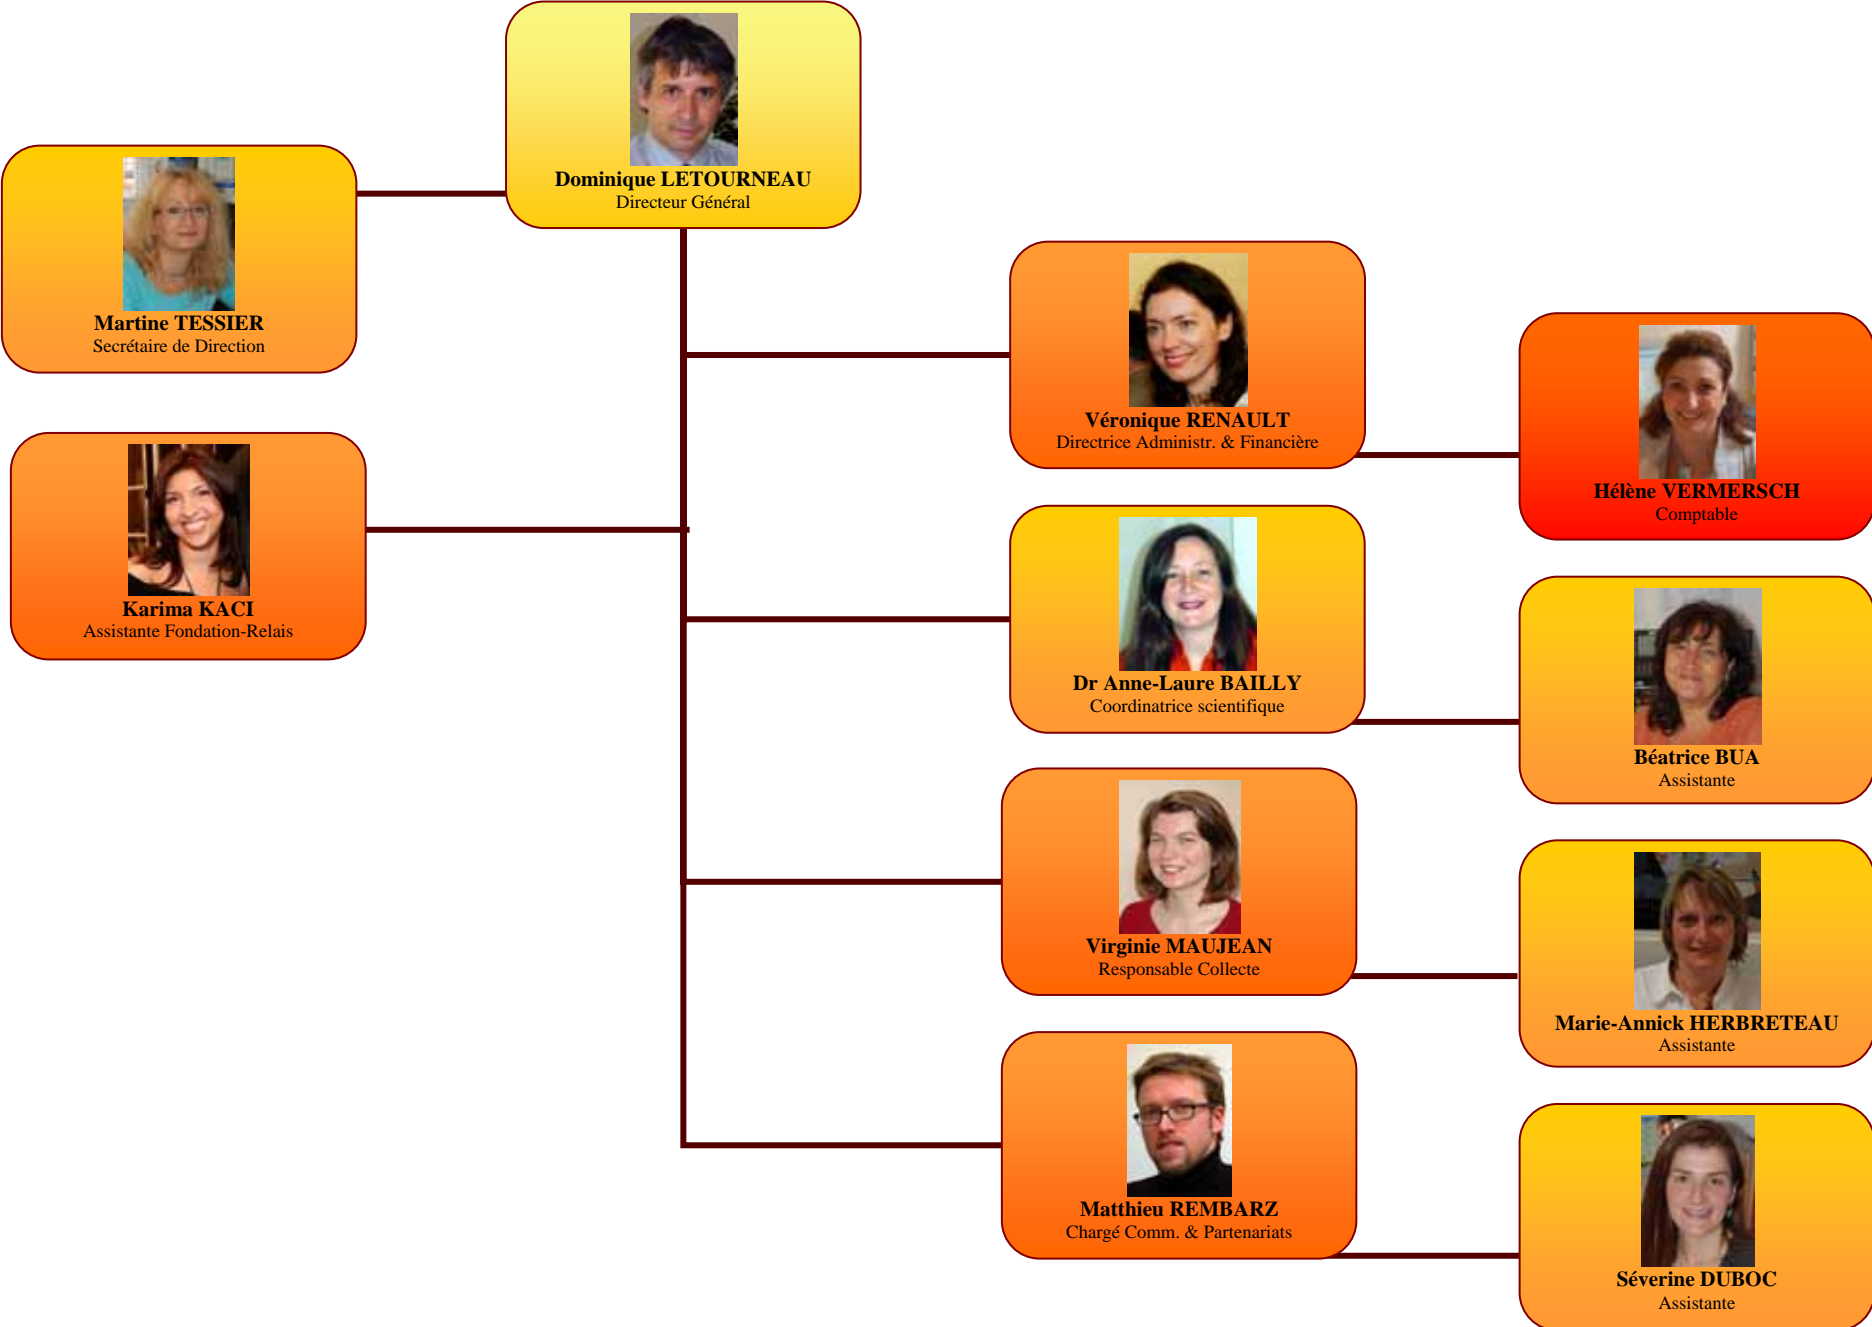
Dominique LETOURNEAU
Directeur Général

Martine TESSIER
Secrétaire de Direction

Karima KACI
Assistante Fondation-Relais

Véronique RENAULT
Directrice Administr. & Financière

Hélène VERMERSCH
Comptable

Dr Anne-Laure BAILLY
Coordinatrice scientifique

Béatrice BUA
Assistante

Virginie MAUJEAN
Responsable Collecte

Marie-Annick HERBRETEAU
Assistante

Matthieu REMBARZ
Chargé Comm. & Partenariats

Séverine DUBOC
Assistante